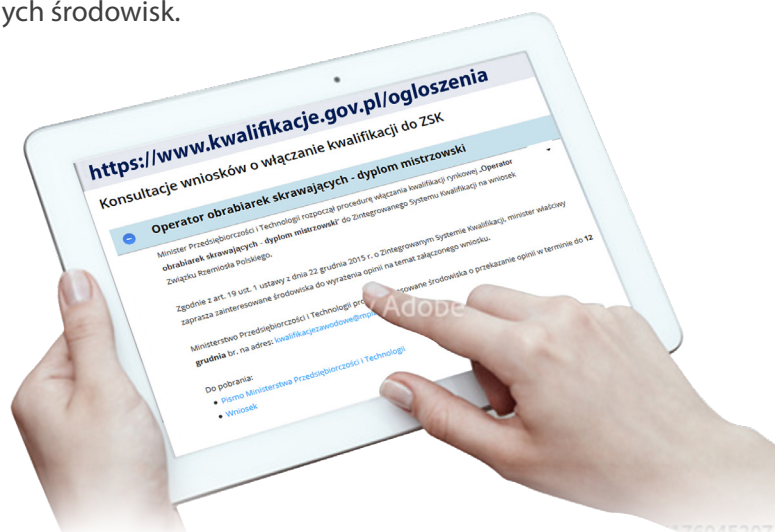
ych środowisk.

https://www.kwalifikacje.gov.pl/ogloszenia

Konsultacje wniosków o włączanie kwalifikacji do ZSK

Operator obrabiarek skrawających - dyplom mistrzowski

Minister Przedsiębiorczości i Technologii rozpoczął procedurę włączenia kwalifikacji rynkowej „Operator obrabiarek skrawających - dyplom mistrzowski" do Zintegrowanego Systemu Kwalifikacji na wniosek Związku Rzemiosła Polskiego.

Zgodnie z art. 19 ust. 1 ustawy z dnia 22 grudnia 2015 r. o Zintegrowanym Systemie Kwalifikacji, minister właściwy zaprasza zainteresowane środowiska do wyrażenia opinii na temat załączonego wniosku.

Ministerstwo Przedsiębiorczości i Technologii pro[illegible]esowane środowiska o przekazanie opinii w terminie do 12 grudnia br. na adres: kwalifikacjezawodowe@mpi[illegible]

Do pobrania:
• Pismo Ministerstwa Przedsiębiorczości i Technologii
• Wniosek

Adobe